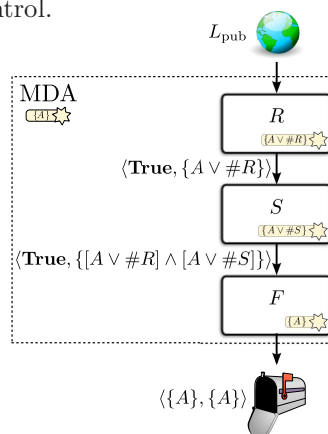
ntrol.

$L_{\text{pub}}$

MDA
$\{A\}$

$R$
$\{A \vee \#R\}$

$\langle \mathbf{True}, \{A \vee \#R\} \rangle$

$S$
$\{A \vee \#S\}$

$\langle \mathbf{True}, \{[A \vee \#R] \wedge [A \vee \#S]\} \rangle$

$F$
$\{A\}$

$\langle \{A\}, \{A\} \rangle$